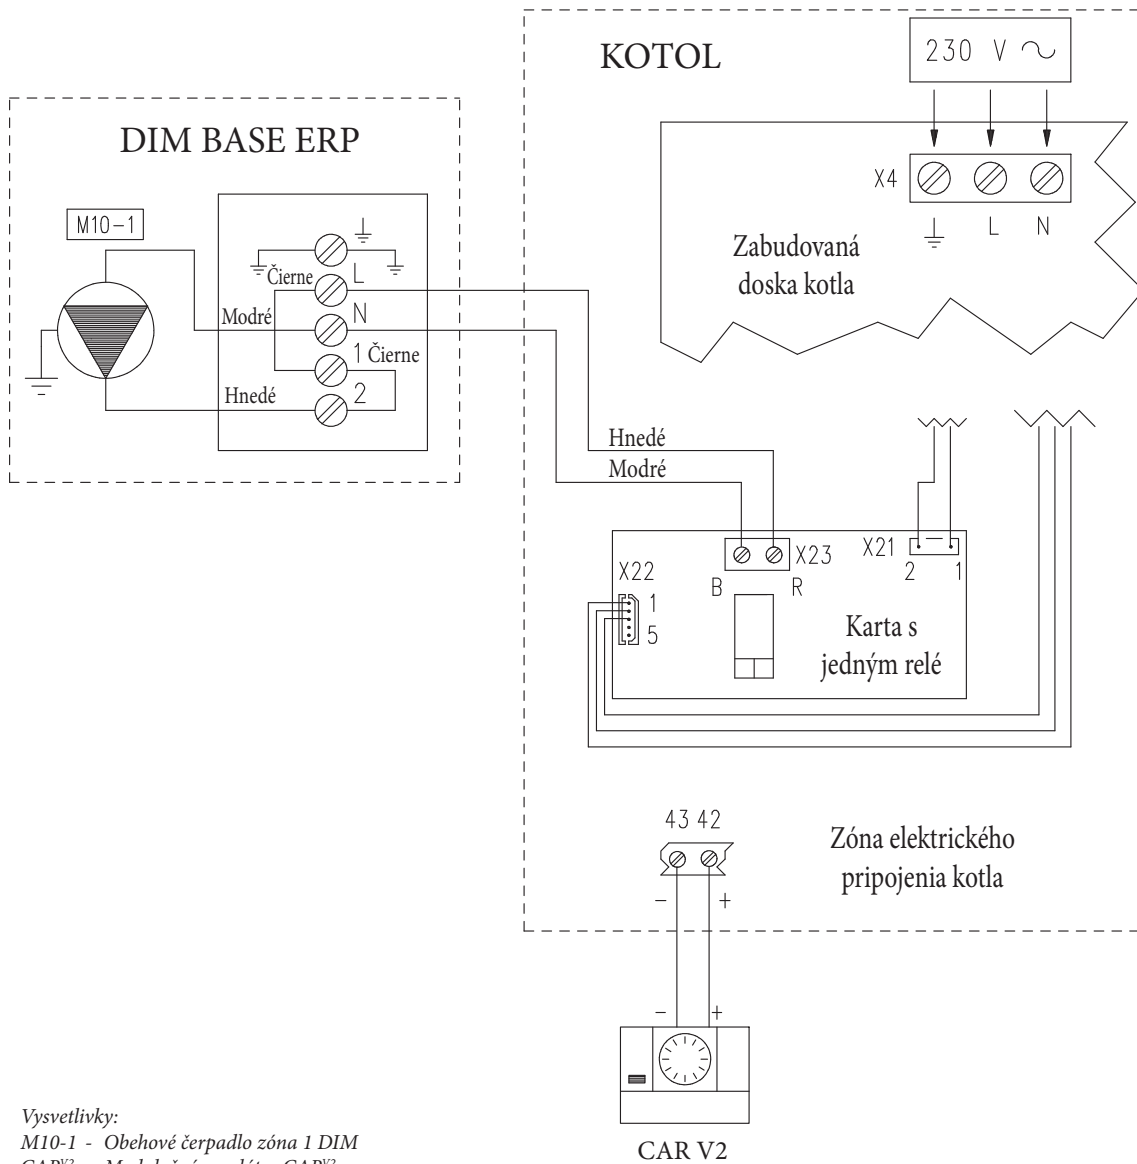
KOTOL

230 V ∿

X4

L N

Zabudovaná doska kotla

DIM BASE ERP

M10−1

Čierne L

Modré N

1 Čierne

Hnedé 2

Hnedé

Modré

X22 1 5

X23

B R

X21

2 1

Karta s jedným relé

43 42

Zóna elektrického pripojenia kotla

− +

− +

CAR V2

Vysvetlivky:
M10-1 - Obehové čerpadlo zóna 1 DIM
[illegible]